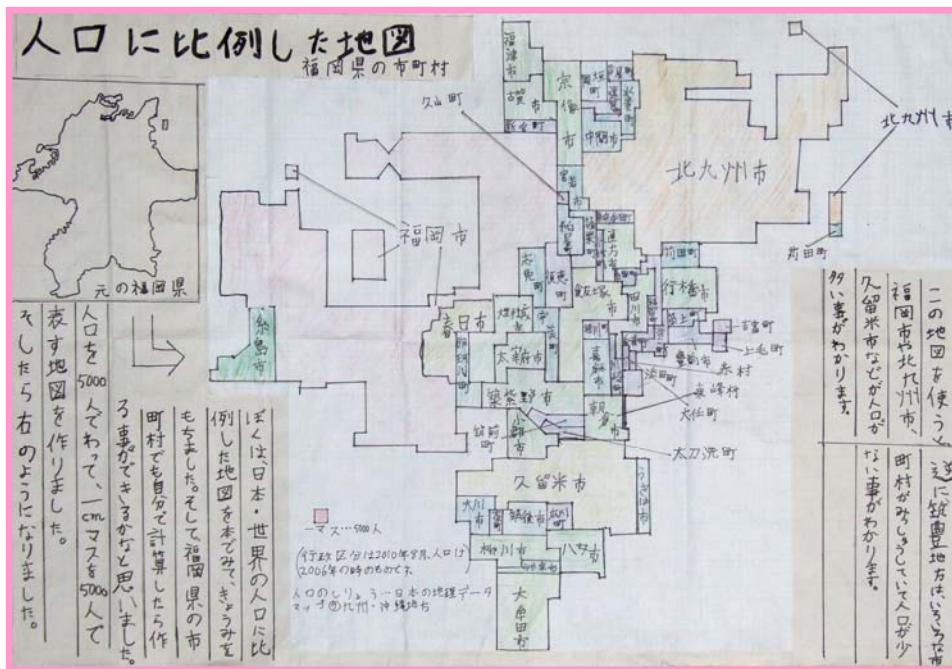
人口に比例した地図
福岡県の市町村

元の福岡県

ぼくは日本・世界の人口に比例した地図を本でみて、きょうみをもちました。そして福岡県の市町村でも自分で計算したら作ろ事ができるかなと思いました。

人口を5000人でわって、1cmマスを5000人で表す地図を作りました。

そしたら右のようになりました。

福岡市
北九州市
北九州市
久留米市
春日市
糸島市
宗像市
筑紫野市
大牟田市
柳川市
八女市
大川市
飯塚市
行橋市
中間市
直方市
古賀市
福津市
太宰府市
小郡市
朝倉市
田川市
大野城市
那珂川町
宮若市
嘉麻市
豊前市
久山町
苅田町
吉富町
上毛町
赤村
築上町
大任町
東峰村
添田町
大刀洗町

一マス…5000人

行政区分は2010年8月、人口は2006年の時のものです。

人口のしりょう…日本の地理データマップ⑧九州・沖縄地方

この地図を使うと、福岡市や北九州市、久留米市などが人口が多い事がわかります。

逆に筑豊地方は、いろいろな町村がみっしゅうしていて人口が少ない事がわかります。